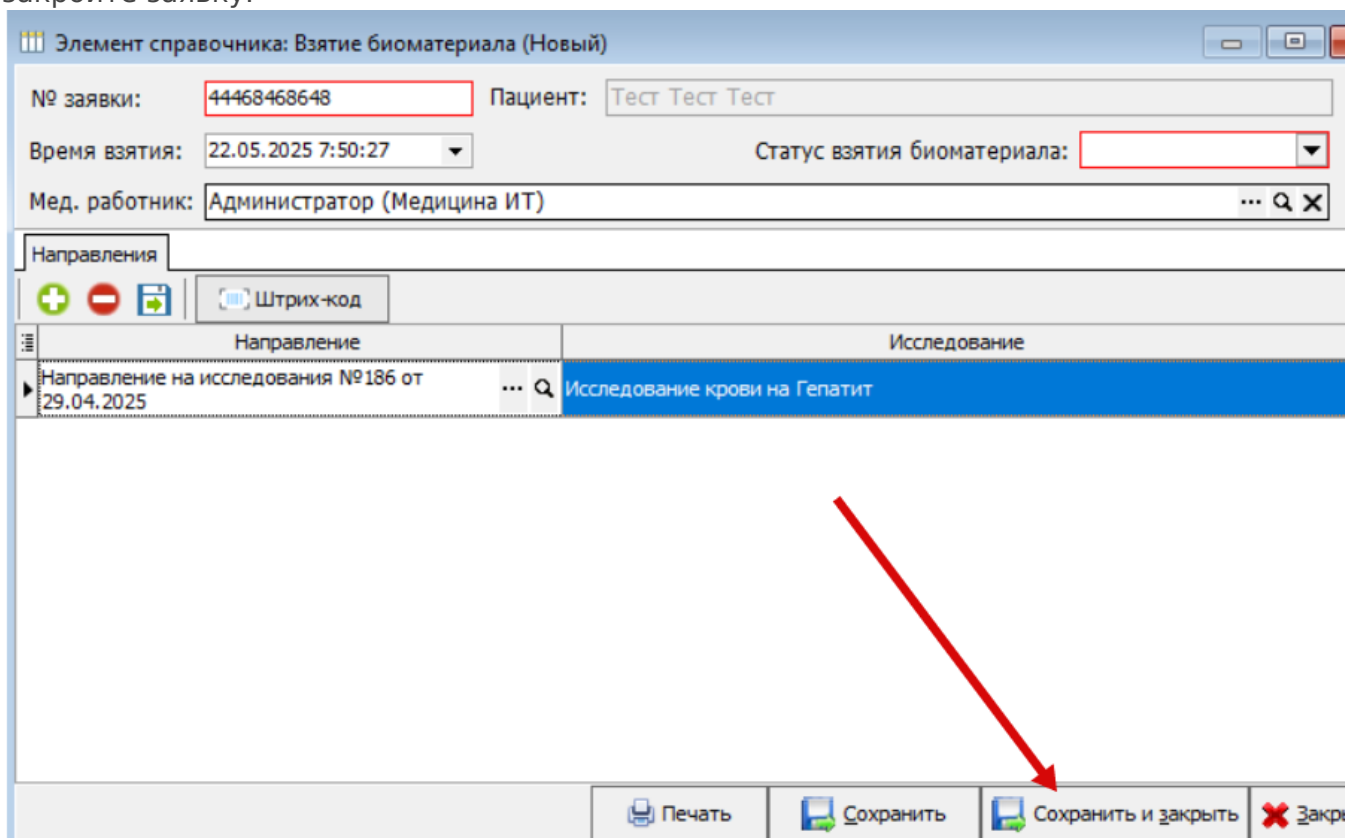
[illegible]

Элемент справочника: Взятие биоматериала (Новый)

№ заявки: 44468468648

Пациент: Тест Тест Тест

Время взятия: 22.05.2025 7:50:27

Статус взятия биоматериала:

Мед. работник: Администратор (Медицина ИТ)

Направления

Штрих-код

| Направление | Исследование |
|---|---|
| Направление на исследования №186 от 29.04.2025 | Исследование крови на Гепатит |

Печать

Сохранить

Сохранить и закрыть

Закр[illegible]